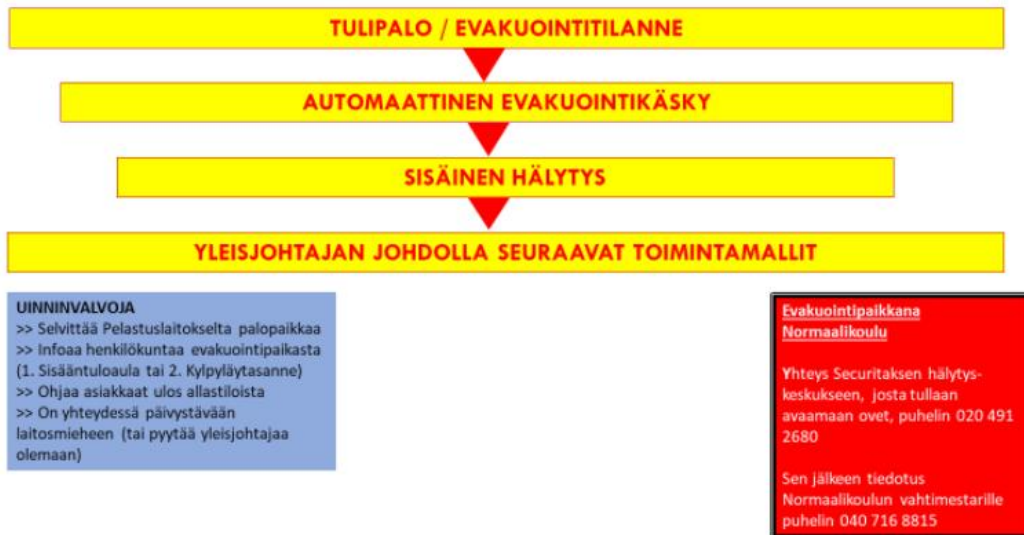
TULIPALO / EVAKUOINTITILANNE

AUTOMAATTINEN EVAKUOINTIKÄSKY

SISÄINEN HÄLYTYS

YLEISJOHTAJAN JOHDOLLA SEURAAVAT TOIMINTAMALLIT

UINNINVALVOJA
>> Selvittää Pelastuslaitokselta palopaikkaa
>> Infoaa henkilökuntaa evakuointipaikasta (1. Sisääntuloaula tai 2. Kylpyläytasanne)
>> Ohjaa asiakkaat ulos allastiloista
>> On yhteydessä päivystävään laitosmieheen (tai pyytää yleisjohtajaa olemaan)

Evakuointipaikkana Normaalikoulu

Yhteys Securitaksen hälytyskeskukseen, josta tullaan avaamaan ovet, puhelin 020 491 2680

Sen jälkeen tiedotus Normaalikoulun vahtimestarille puhelin 040 716 8815